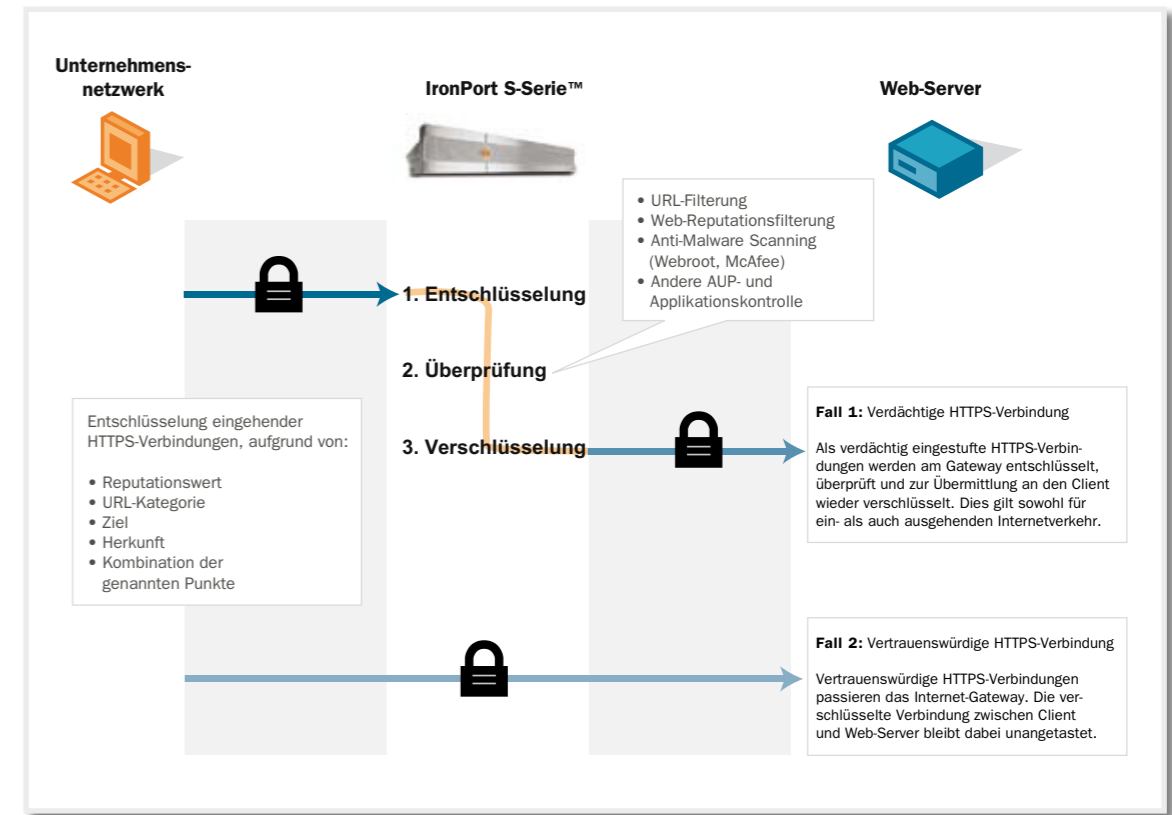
Unternehmensnetzwerk

IronPort S-Serie™

Web-Server

• URL-Filterung
• Web-Reputationsfilterung
• Anti-Malware Scanning (Webroot, McAfee)
• Andere AUP- und Applikationskontrolle

1. Entschlüsselung

2. Überprüfung

3. Verschlüsselung

Entschlüsselung eingehender HTTPS-Verbindungen, aufgrund von:

• Reputationswert
• URL-Kategorie
• Ziel
• Herkunft
• Kombination der genannten Punkte

**Fall 1:** Verdächtige HTTPS-Verbindung

Als verdächtig eingestufte HTTPS-Verbindungen werden am Gateway entschlüsselt, überprüft und zur Übermittlung an den Client wieder verschlüsselt. Dies gilt sowohl für ein- als auch ausgehenden Internetverkehr.

**Fall 2:** Vertrauenswürdige HTTPS-Verbindung

Vertrauenswürdige HTTPS-Verbindungen passieren das Internet-Gateway. Die verschlüsselte Verbindung zwischen Client und Web-Server bleibt dabei unangetastet.